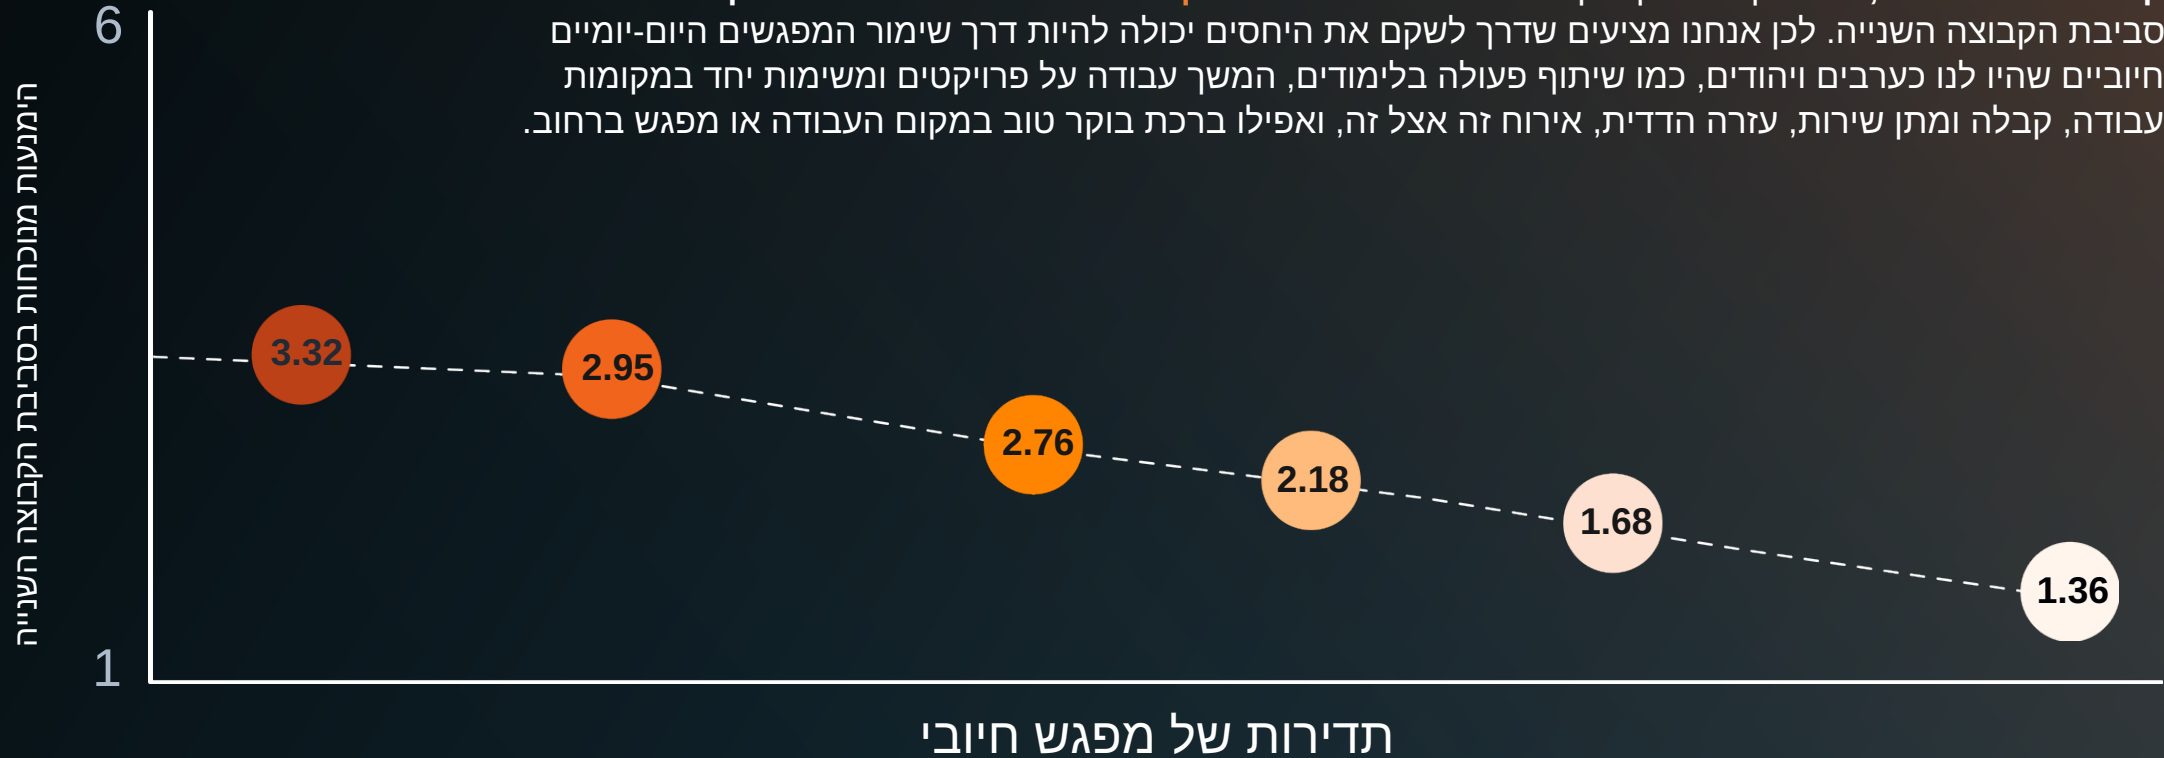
סביבת הקבוצה השנייה. לכן אנחנו מציעים שדרך לשקם את היחסים יכולה להיות דרך שימור המפגשים היום-יומיים חיוביים שהיו לנו כערבים ויהודים, כמו שיתוף פעולה בלימודים, המשך עבודה על פרויקטים ומשימות יחד במקומות עבודה, קבלה ומתן שירות, עזרה הדדית, אירוח זה אצל זה, ואפילו ברכת בוקר טוב במקום העבודה או מפגש ברחוב.

6
1
הימנעות מנוכחות בסביבת הקבוצה השנייה

3.32
2.95
2.76
2.18
1.68
1.36

תדירות של מפגש חיובי